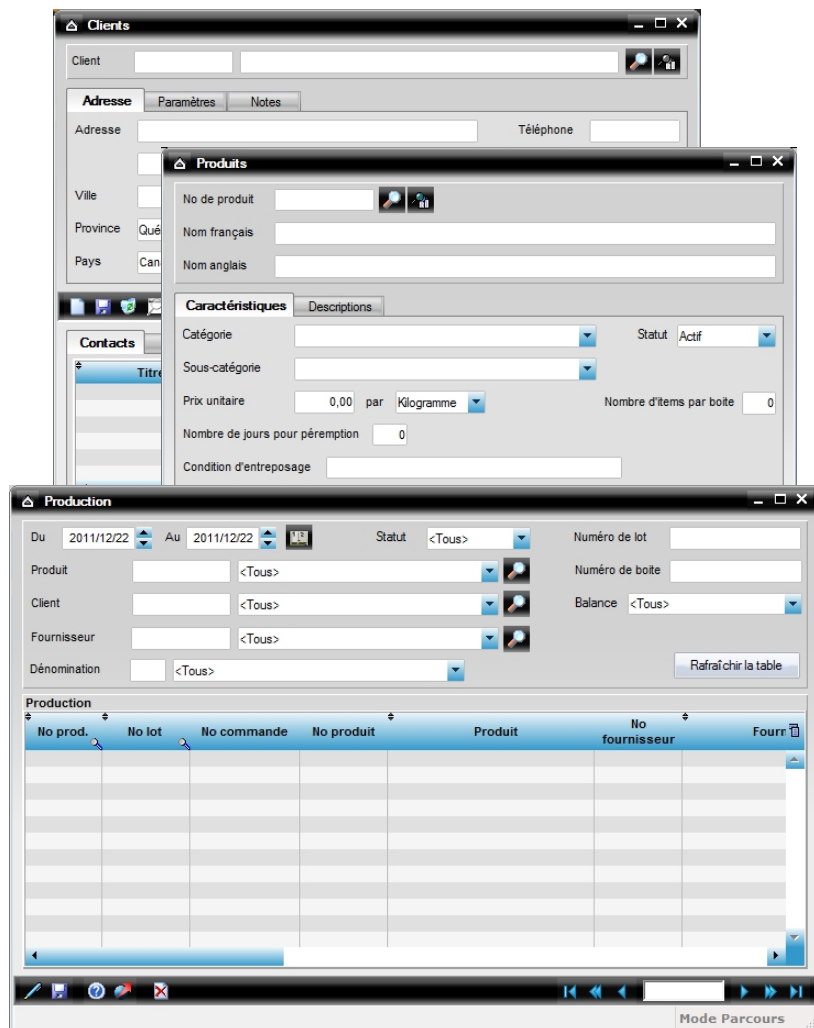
Clients

Client

Adresse | Paramètres | Notes

Adresse

Téléphone

Ville

Province Qué

Pays Can

Contacts

Titre

Produits

No de produit

Nom français

Nom anglais

Caractéristiques | Descriptions

Catégorie

Statut Actif

Sous-catégorie

Prix unitaire 0,00 par Kilogramme

Nombre d'items par boite 0

Nombre de jours pour péremption 0

Condition d'entreposage

Production

Du 2011/12/22 Au 2011/12/22

Statut <Tous>

Numéro de lot

Produit <Tous>

Numéro de boite

Client <Tous>

Balance <Tous>

Fournisseur <Tous>

Dénomination <Tous>

Rafraîchir la table

Production

| No prod. | No lot | No commande | No produit | Produit | No fournisseur | Fourn |
|---|---|---|---|---|---|---|

Mode Parcours